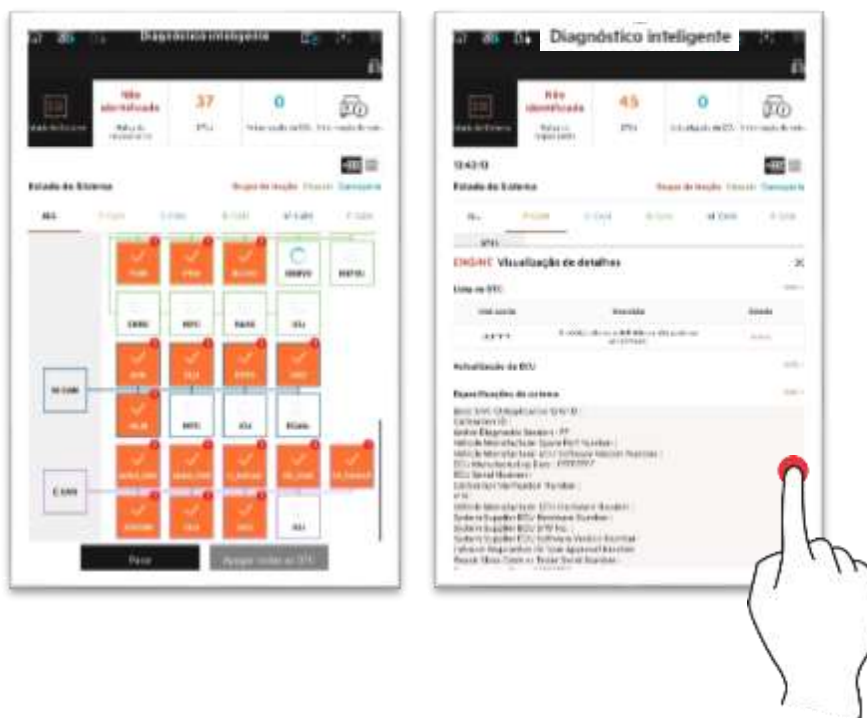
Diagnóstico inteligente

Não identificado

37

0

Estado do Sistema

Estado do Sistema

Parar

Apagar todos os DTC

Diagnóstico inteligente

Não identificado

45

0

Estado do Sistema

ENGINE Visualização de detalhes

Lista de DTC

Atualização da ECU

Especificações do sistema